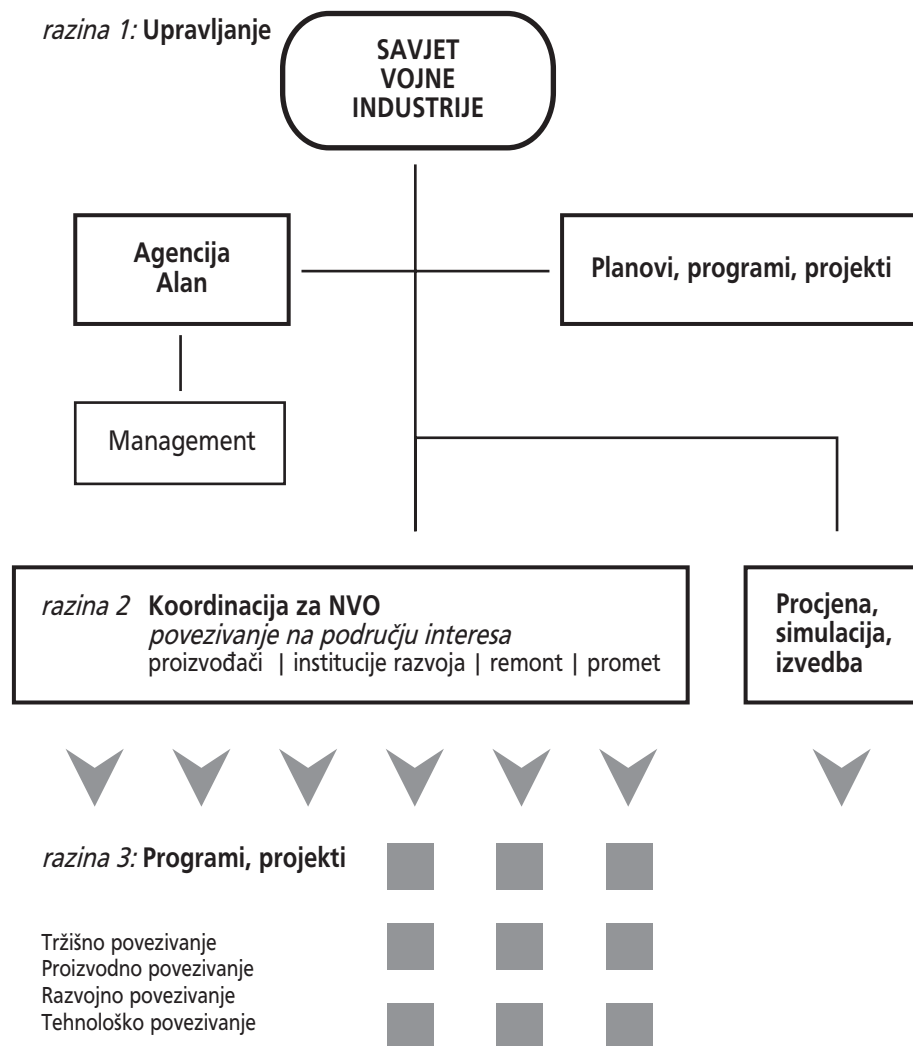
*razina 1:* **Upravljanje**

**SAVJET VOJNE INDUSTRIJE**

**Agencija Alan**

**Planovi, programi, projekti**

Management

*razina 2* **Koordinacija za NVO**
*povezivanje na području interesa*
proizvođači | institucije razvoja | remont | promet

**Procjena, simulacija, izvedba**

*razina 3:* **Programi, projekti**

Tržišno povezivanje
Proizvodno povezivanje
Razvojno povezivanje
Tehnološko povezivanje